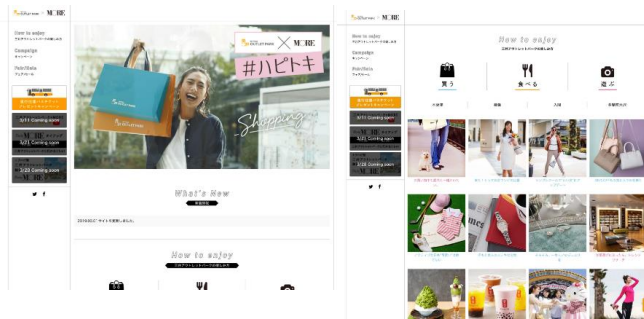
MORE

How to enjoy

Campaign
キャンペーン

Fair/Sale
フェア/セール

3/11 Coming soon

3/21 Coming soon

3/23 Coming soon

MORE

#ハピトキ

Shopping

What's New

2019.03.01 サイトを公開しました。

How to enjoy

MORE

How to enjoy

Campaign
キャンペーン

Fair/Sale
フェア/セール

How to enjoy

買う

食べる

遊ぶ